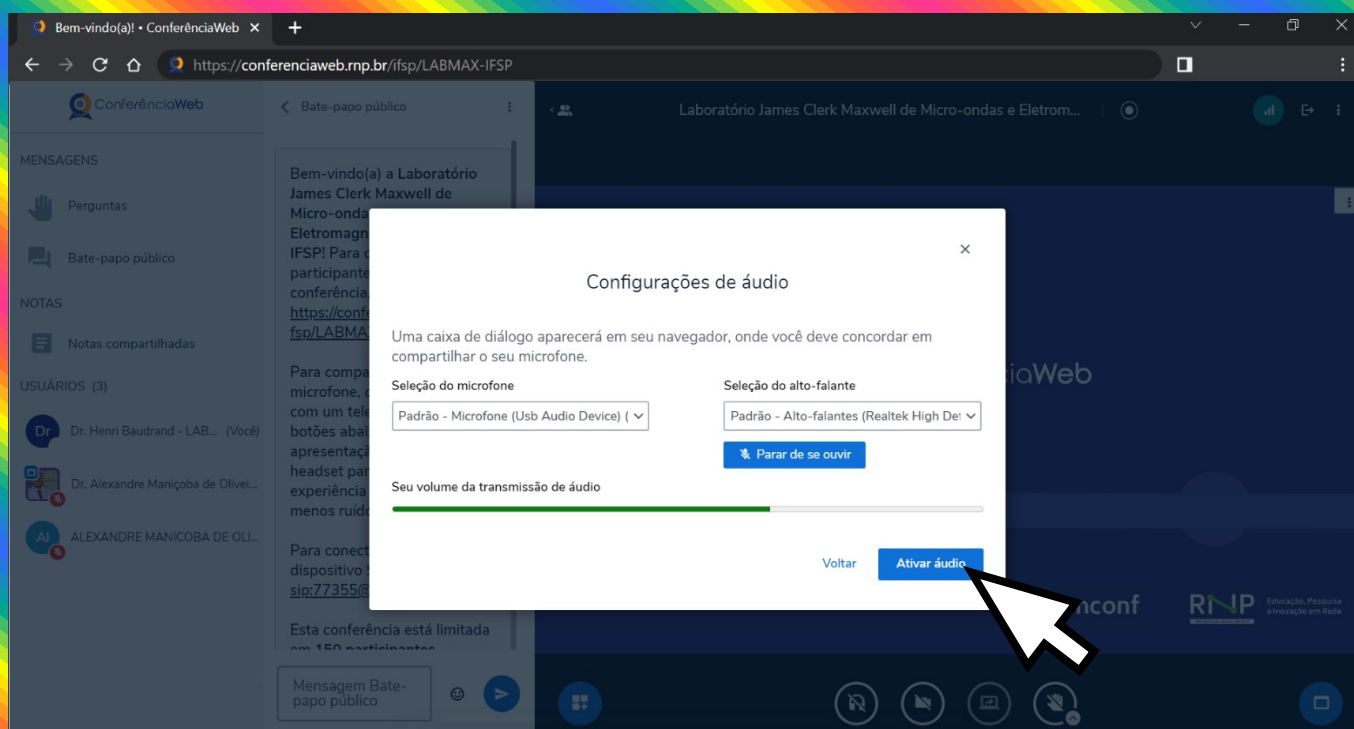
Bem-vindo(a)! • ConferênciaWeb

https://conferenciaweb.rnp.br/ifsp/LABMAX-IFSP

ConferênciaWeb

MENSAGENS

Perguntas

Bate-papo público

NOTAS

Notas compartilhadas

USUÁRIOS (3)

Dr. Henri Baudrand - LAB... (Você)

Dr. Alexandre Maniçoba de Olivei...

ALEXANDRE MANICOBA DE OLI...

Bate-papo público

Bem-vindo(a) a **Laboratório James Clerk Maxwell de Micro-ondas e Eletromagn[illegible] IFSP!** Para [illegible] participante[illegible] conferência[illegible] https://conf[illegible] fsp/LABMA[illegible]

Para compa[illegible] microfone, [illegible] com um tele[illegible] botões abai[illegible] apresentaçã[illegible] headset par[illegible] experiência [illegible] menos ruído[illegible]

Para conect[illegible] dispositivo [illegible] sip:77355@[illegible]

Esta conferência está limitada em 150 participantes

Mensagem Bate-papo público

Laboratório James Clerk Maxwell de Micro-ondas e Eletrom...

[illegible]iaWeb

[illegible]nconf

RNP Educação, Pesquisa e Inovação em Rede

Configurações de áudio

Uma caixa de diálogo aparecerá em seu navegador, onde você deve concordar em compartilhar o seu microfone.

Seleção do microfone

Padrão - Microfone (Usb Audio Device) (

Seleção do alto-falante

Padrão - Alto-falantes (Realtek High De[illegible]

Parar de se ouvir

Seu volume da transmissão de áudio

Voltar

Ativar áudio